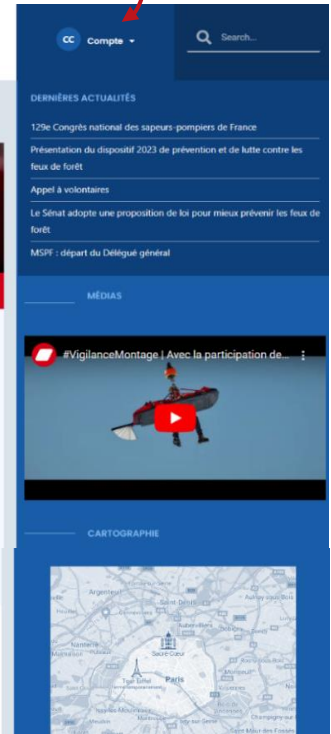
CC Compte

Search...

DERNIÈRES ACTUALITÉS

129e Congrès national des sapeurs-pompiers de France

Présentation du dispositif 2023 de prévention et de lutte contre les feux de forêt

Appel à volontaires

Le Sénat adopte une proposition de loi pour mieux prévenir les feux de forêt

MSPF : départ du Délégué général

MÉDIAS

#VigilanceMontage | Avec la participation de...

CARTOGRAPHIE

Argenteuil
Saint-Denis
Nanterre
Sacré-Cœur
Tour Eiffel
Paris
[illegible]